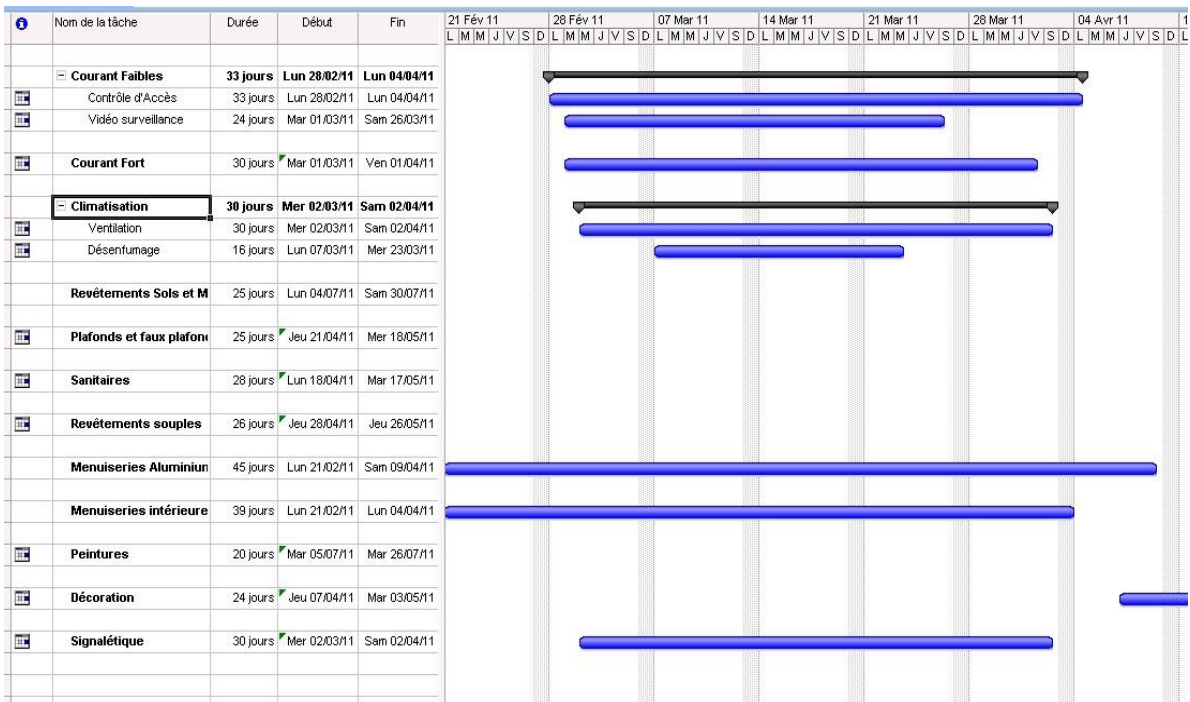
| | Nom de la tâche | Durée | Début | Fin |
|---|---|---|---|---|
| | Courant Faibles | 33 jours | Lun 28/02/11 | Lun 04/04/11 |
| | Contrôle d'Accès | 33 jours | Lun 28/02/11 | Lun 04/04/11 |
| | Vidéo surveillance | 24 jours | Mar 01/03/11 | Sam 26/03/11 |
| | Courant Fort | 30 jours | Mar 01/03/11 | Ven 01/04/11 |
| | Climatisation | 30 jours | Mer 02/03/11 | Sam 02/04/11 |
| | Ventilation | 30 jours | Mer 02/03/11 | Sam 02/04/11 |
| | Désenfumage | 16 jours | Lun 07/03/11 | Mer 23/03/11 |
| | Revêtements Sols et M | 25 jours | Lun 04/07/11 | Sam 30/07/11 |
| | Plafonds et faux plafon | 25 jours | Jeu 21/04/11 | Mer 18/05/11 |
| | Sanitaires | 28 jours | Lun 18/04/11 | Mar 17/05/11 |
| | Revêtements souples | 26 jours | Jeu 28/04/11 | Jeu 26/05/11 |
| | Menuiseries Aluminiun | 45 jours | Lun 21/02/11 | Sam 09/04/11 |
| | Menuiseries intérieure | 39 jours | Lun 21/02/11 | Lun 04/04/11 |
| | Peintures | 20 jours | Mar 05/07/11 | Mar 26/07/11 |
| | Décoration | 24 jours | Jeu 07/04/11 | Mar 03/05/11 |
| | Signalétique | 30 jours | Mer 02/03/11 | Sam 02/04/11 |

21 Fév 11 L M M J V S D
28 Fév 11 L M M J V S D
07 Mar 11 L M M J V S D
14 Mar 11 L M M J V S D
21 Mar 11 L M M J V S D
28 Mar 11 L M M J V S D
04 Avr 11 L M M J V S D L